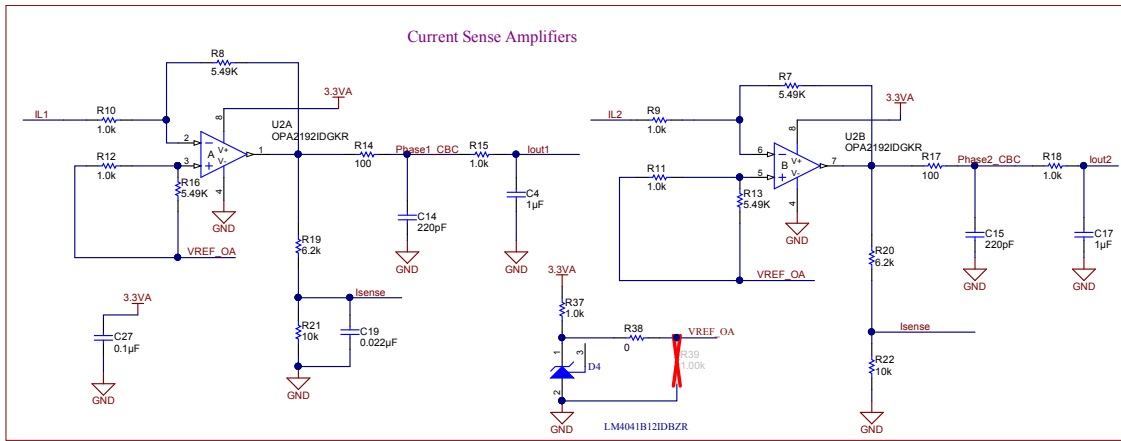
Current Sense Amplifiers

R8
5.49K
3.3VA
IL1
R10
1.0k
2
3
8
U2A
OPA2192IDGKR
A
V+
V-
1
4
R12
1.0k
R16
5.49K
GND
R14
100
Phase1_CBC
R15
1.0k
Iout1
C4
1µF
GND
C14
220pF
GND
VREF_OA
R19
6.2k
Isense
R21
10k
C19
0.022µF
GND
3.3VA
C27
0.1µF
GND

R7
5.49K
3.3VA
IL2
R9
1.0k
6
5
8
U2B
OPA2192IDGKR
B
V+
V-
7
4
R11
1.0k
R13
5.49K
GND
R17
100
Phase2_CBC
R18
1.0k
Iout2
C15
220pF
GND
C17
1µF
GND
VREF_OA
R20
6.2k
Isense
R22
10k
GND

3.3VA
R37
1.0k
R38
0
VREF_OA
R39
1.00k
1
3
2
D4
GND
LM4041B12IDBZR